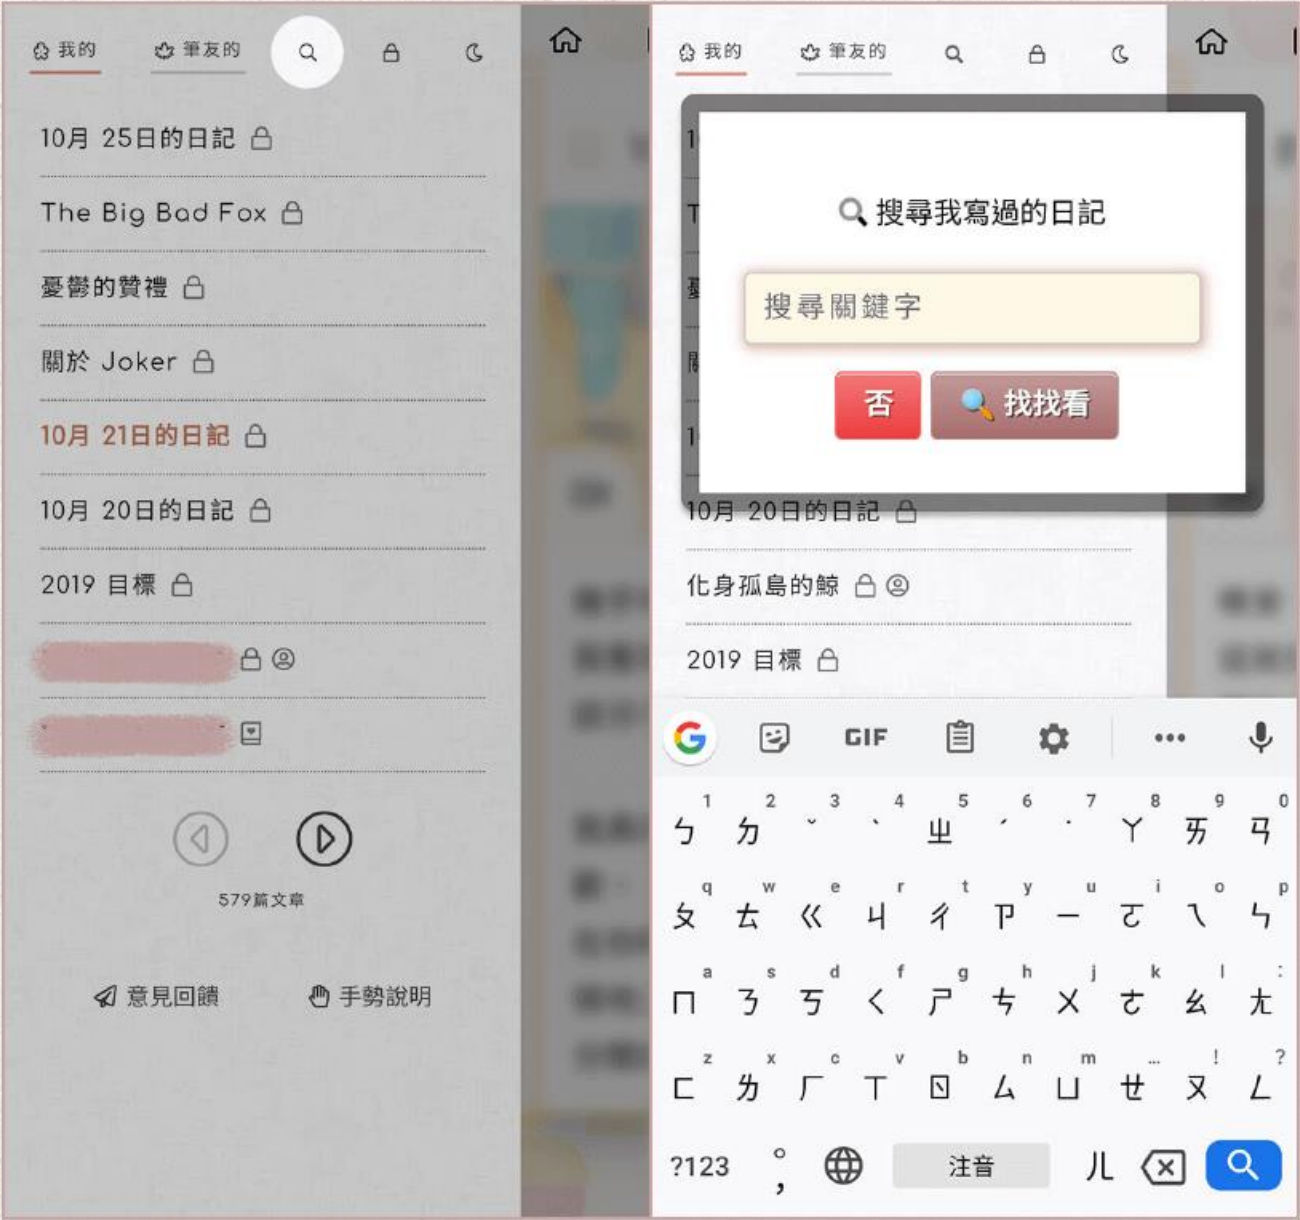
我的 筆友的

10月 25日的日記

The Big Bad Fox

憂鬱的贊禮

關於 Joker

10月 21日的日記

10月 20日的日記

2019 目標

579篇文章

意見回饋 手勢說明

我的 筆友的

搜尋我寫過的日記

搜尋關鍵字

否 找找看

10月 20日的日記

化身孤島的鯨

2019 目標

GIF

1 ㄅ 2 ㄉ 3 ˇ 4 ˋ 5 ㄓ 6 ˊ 7 ˙ 8 ㄚ 9 ㄞ 0 ㄢ
q ㄆ w ㄊ e ㄍ r ㄐ t ㄔ y ㄗ u ㄧ i ㄛ o ㄟ p ㄣ
a ㄇ s ㄋ d ㄎ f ㄑ g ㄕ h ㄘ j ㄨ k ㄜ l ㄠ : ㄤ
z ㄈ x ㄌ c ㄏ v ㄒ b ㄖ n ㄙ m ㄩ ... ㄝ ! ㄡ ? ㄥ
?123 ， 注音 ㄦ